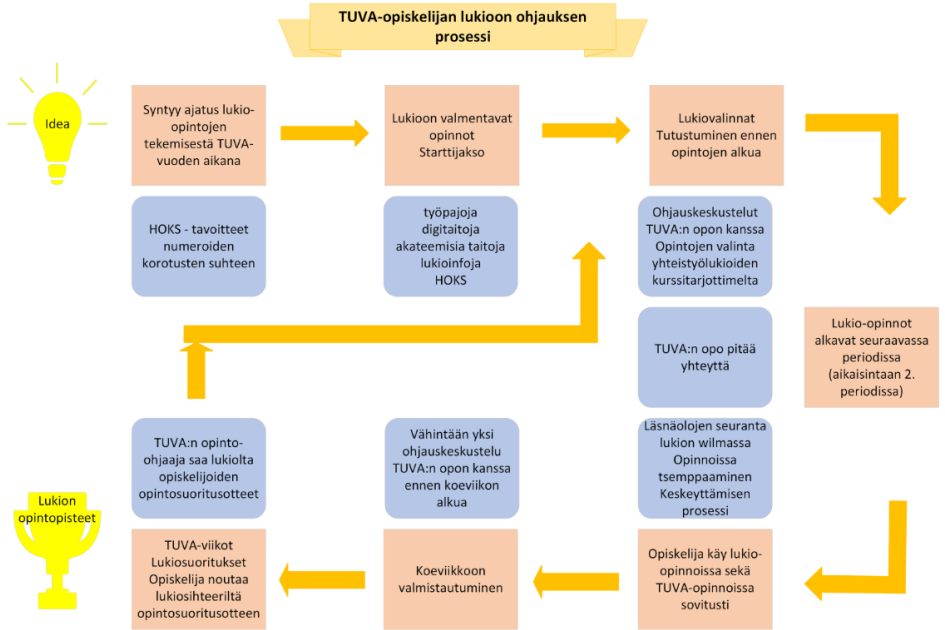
TUVA-opiskelijan lukioon ohjauksen prosessi

Idea

Syntyy ajatus lukio-opintojen tekemisestä TUVA-vuoden aikana

Lukioon valmentavat opinnot Starttijakso

Lukiovalinnat Tutustuminen ennen opintojen alkua

HOKS - tavoitteet numeroiden korotusten suhteen

työpajoja digitaitoja akateemisia taitoja lukioinfoja HOKS

Ohjauskeskustelut TUVA:n opon kanssa Opintojen valinta yhteistyölukioiden kurssitarjottimelta

Lukio-opinnot alkavat seuraavassa periodissa (aikaisintaan 2. periodissa)

TUVA:n opo pitää yhteyttä

TUVA:n opinto-ohjaaja saa lukiolta opiskelijoiden opintosuoritusotteet

Vähintään yksi ohjauskeskustelu TUVA:n opon kanssa ennen koeviikon alkua

Läsnäolojen seuranta lukion wilmassa Opinnoissa tsemppaaminen Keskeyttämisen prosessi

Lukion opintopisteet

TUVA-viikot Lukiosuoritukset Opiskelija noutaa lukiosihteeriltä opintosuoritusotteen

Koeviikkoon valmistautuminen

Opiskelija käy lukio-opinnoissa sekä TUVA-opinnoissa sovitusti